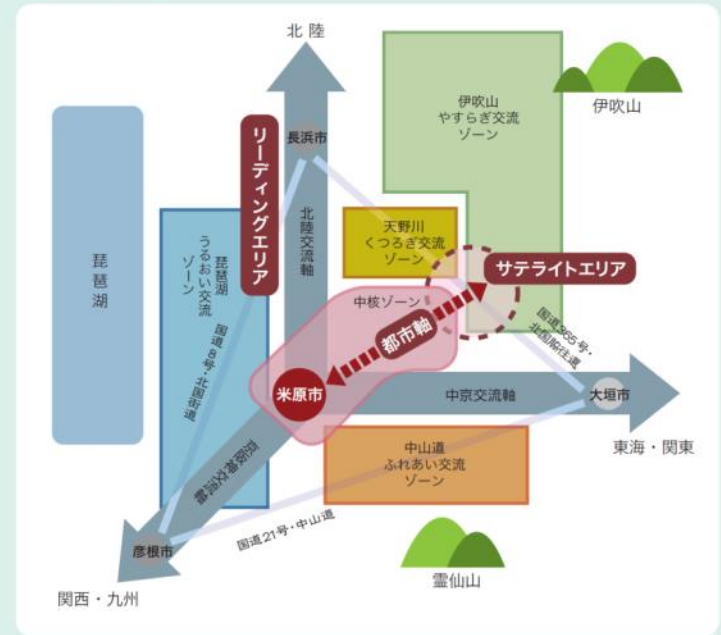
北陸

伊吹山 やすらぎ交流 ゾーン

伊吹山

リーディングエリア

長浜市

琵琶湖

琵琶湖 うるおい交流 ゾーン

北陸交流軸

天野川 くつろぎ交流 ゾーン

サテライトエリア

中核ゾーン

国道8号・北国街道

都市軸

国道365号・北国脇往還

米原市

中京交流軸

大垣市

東海・関東

京阪神交流軸

中山道 ふれあい交流 ゾーン

彦根市

国道21号・中山道

霊仙山

関西・九州